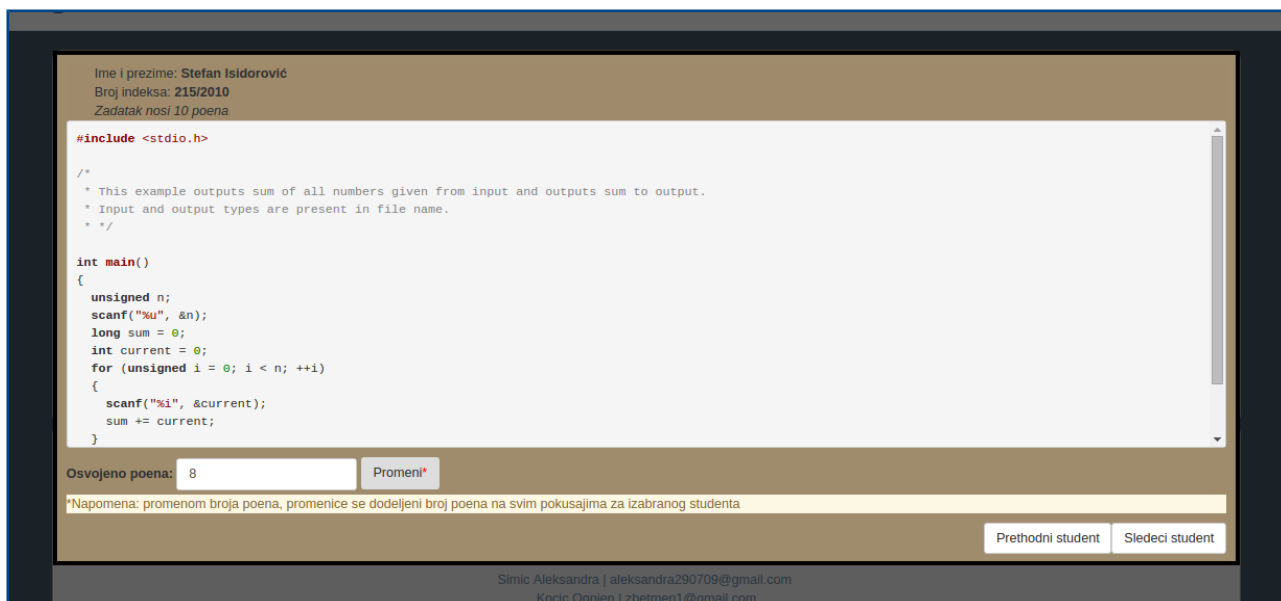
Ime i prezime: **Stefan Isidorović**
Broj indeksa: **215/2010**
*Zadatak nosi 10 poena*

```
#include <stdio.h>

/*
 * This example outputs sum of all numbers given from input and outputs sum to output.
 * Input and output types are present in file name.
 * */

int main()
{
  unsigned n;
  scanf("%u", &n);
  long sum = 0;
  int current = 0;
  for (unsigned i = 0; i < n; ++i)
  {
    scanf("%i", &current);
    sum += current;
  }
```

Osvojeno poena: 8 Promeni*

*Napomena: promenom broja poena, promenice se dodeljeni broj poena na svim pokusajima za izabranog studenta

Prethodni student Sledeci student

Simic Aleksandra | aleksandra290709@gmail.com
Kocic Ognjen | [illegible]@gmail.com